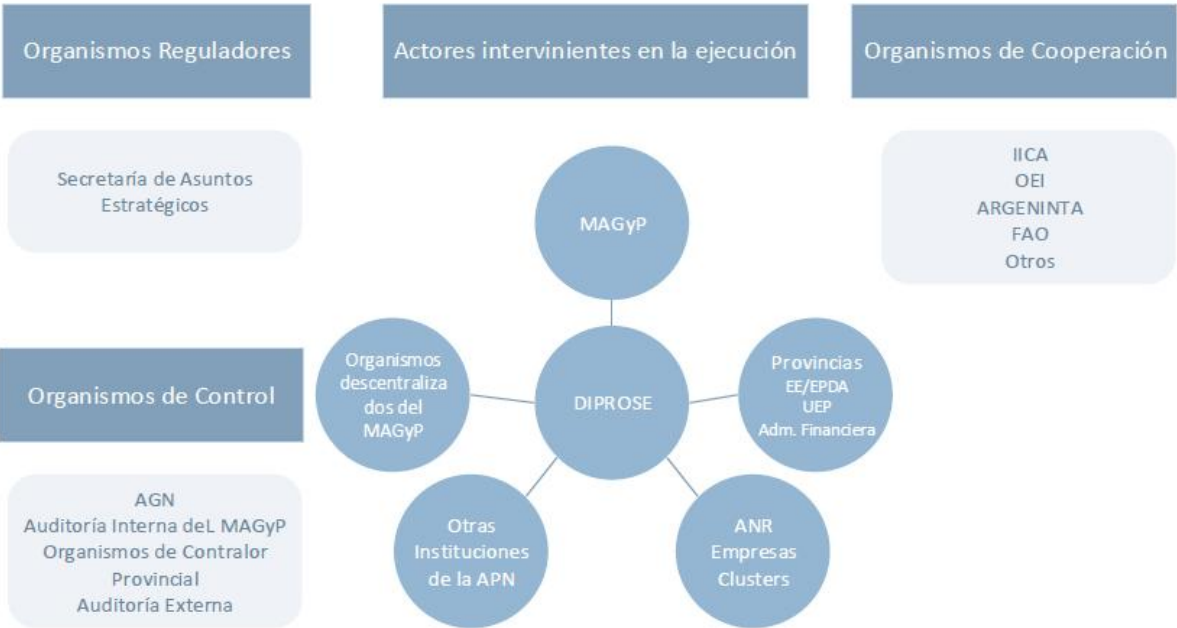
Organismos Reguladores

Actores intervinientes en la ejecución

Organismos de Cooperación

Secretaría de Asuntos Estratégicos

IICA
OEI
ARGENINTA
FAO
Otros

MAGyP

Organismos de Control

Organismos descentralizados del MAGyP

DIPROSE

Provincias
EE/EPDA
UEP
Adm. Financiera

AGN
Auditoría Interna deL MAGyP
Organismos de Contralor Provincial
Auditoría Externa

Otras Instituciones de la APN

ANR
Empresas
Clusters